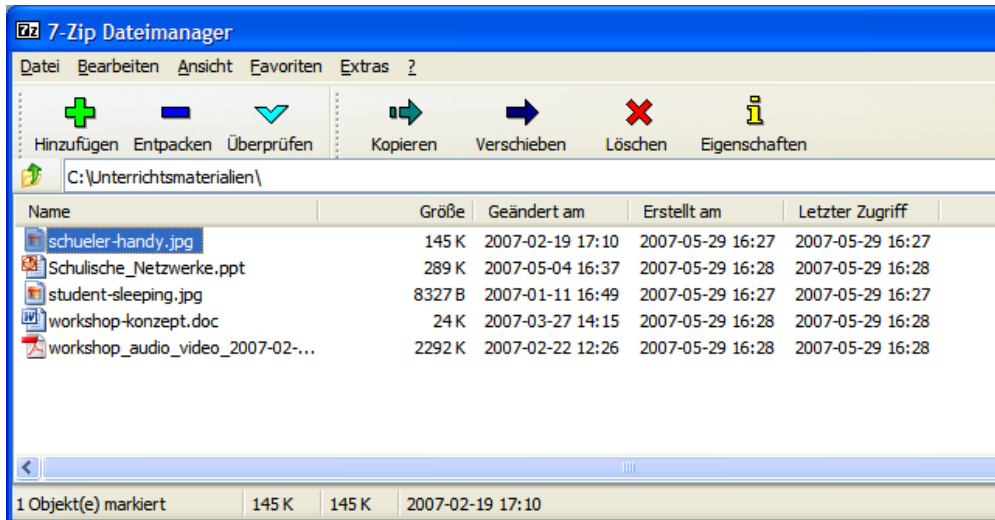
7z 7-Zip Dateimanager

Datei Bearbeiten Ansicht Favoriten Extras ?

Hinzufügen Entpacken Überprüfen Kopieren Verschieben Löschen Eigenschaften

C:\Unterrichtsmaterialien\

| Name | Größe | Geändert am | Erstellt am | Letzter Zugriff |
|---|---|---|---|---|
| schueler-handy.jpg | 145 K | 2007-02-19 17:10 | 2007-05-29 16:27 | 2007-05-29 16:27 |
| Schulische_Netzwerke.ppt | 289 K | 2007-05-04 16:37 | 2007-05-29 16:28 | 2007-05-29 16:28 |
| student-sleeping.jpg | 8327 B | 2007-01-11 16:49 | 2007-05-29 16:27 | 2007-05-29 16:27 |
| workshop-konzept.doc | 24 K | 2007-03-27 14:15 | 2007-05-29 16:28 | 2007-05-29 16:28 |
| workshop_audio_video_2007-02-... | 2292 K | 2007-02-22 12:26 | 2007-05-29 16:28 | 2007-05-29 16:28 |

1 Objekt(e) markiert 145 K 145 K 2007-02-19 17:10